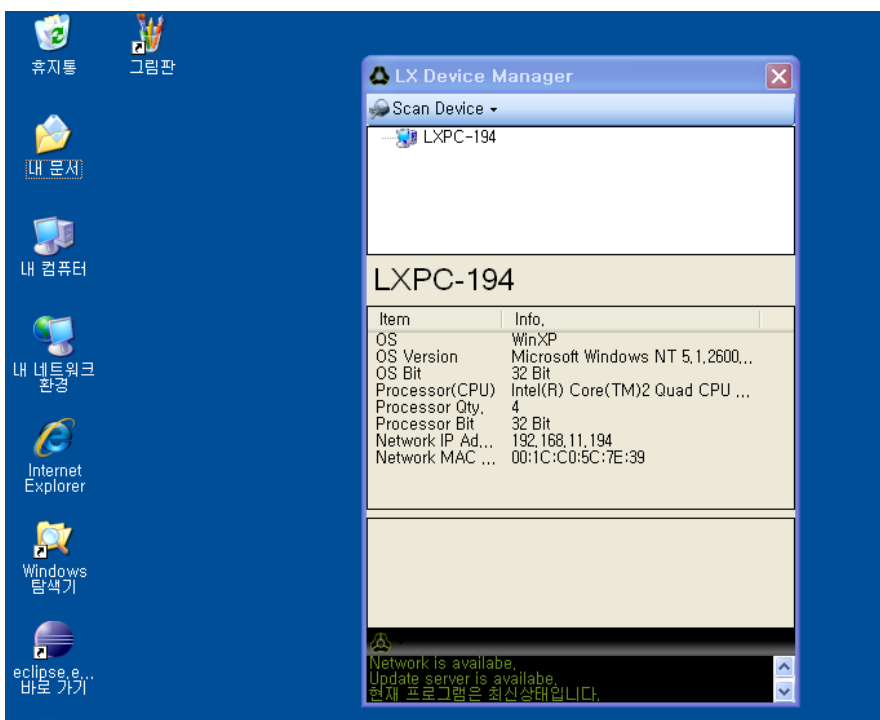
휴지통

그림판

내 문서

내 컴퓨터

내 네트워크 환경

Internet Explorer

Windows 탐색기

eclipse.e... 바로 가기

LX Device Manager

Scan Device ▾

LXPC-194

LXPC-194

| Item | Info. |
|---|---|
| OS | WinXP |
| OS Version | Microsoft Windows NT 5.1.2600... |
| OS Bit | 32 Bit |
| Processor(CPU) | Intel(R) Core(TM)2 Quad CPU ... |
| Processor Qty. | 4 |
| Processor Bit | 32 Bit |
| Network IP Ad... | 192.168.11.194 |
| Network MAC ... | 00:1C:C0:5C:7E:39 |

Network is availabe.
Update server is availabe.
현재 프로그램은 최신상태입니다.